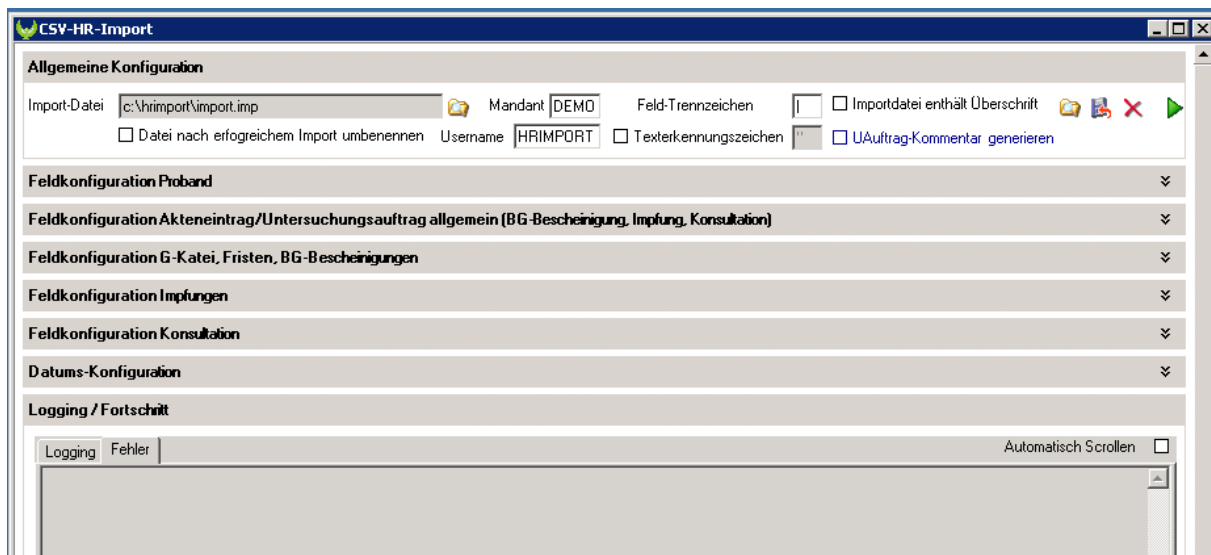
CSV-HR-Import

Allgemeine Konfiguration

Import-Datei c:\hrimport\import.imp Mandant DEMO Feld-Trennzeichen | ☐ Importdatei enthält Überschrift

☐ Datei nach erfogreichem Import umbenennen Username HRIMPORT ☐ Texterkennungszeichen " ☐ UAuftrag-Kommentar generieren

Feldkonfiguration Proband

Feldkonfiguration Akteneintrag/Untersuchungsauftrag allgemein (BG-Bescheinigung, Impfung, Konsultation)

Feldkonfiguration G-Katei, Fristen, BG-Bescheinigungen

Feldkonfiguration Impfungen

Feldkonfiguration Konsultation

Datums-Konfiguration

Logging / Fortschritt

Logging Fehler

Automatisch Scrollen ☐